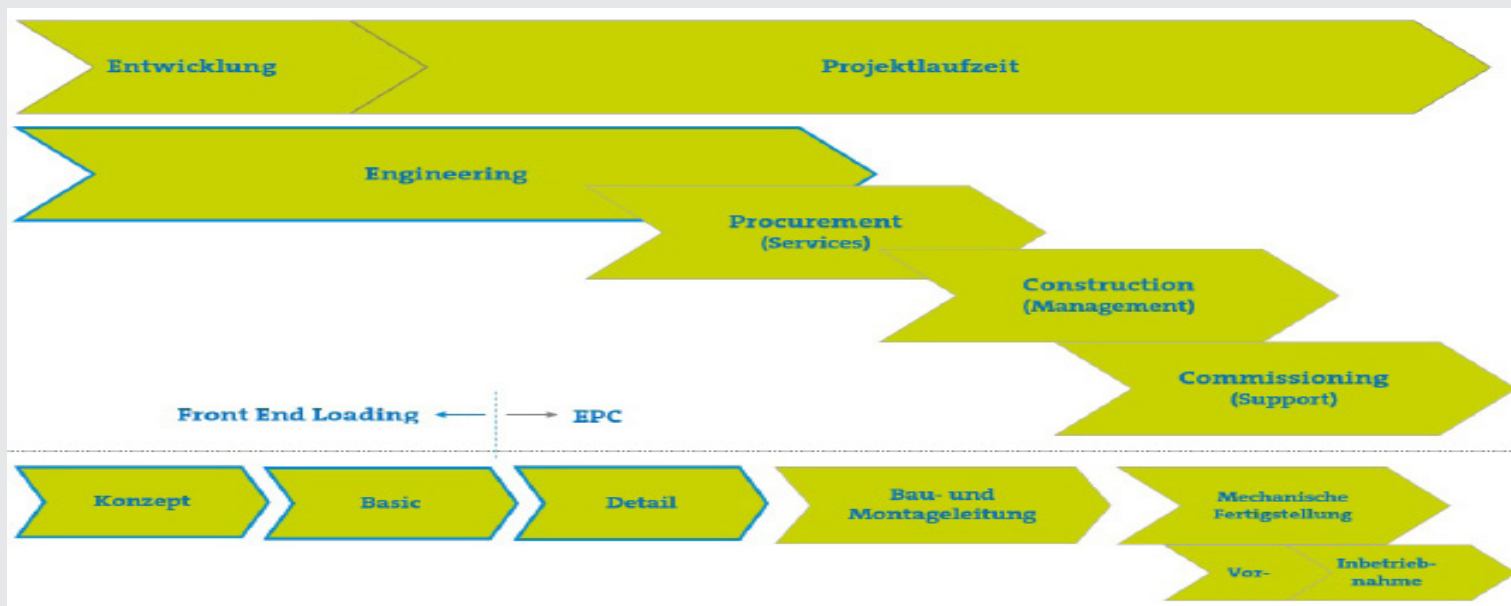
Entwicklung

Projektlaufzeit

Engineering

Procurement
(Services)

Construction
(Management)

Commissioning
(Support)

Front End Loading

EPC

Konzept

Basic

Detail

Bau- und Montageleitung

Mechanische Fertigstellung

Vor-

Inbetriebnahme